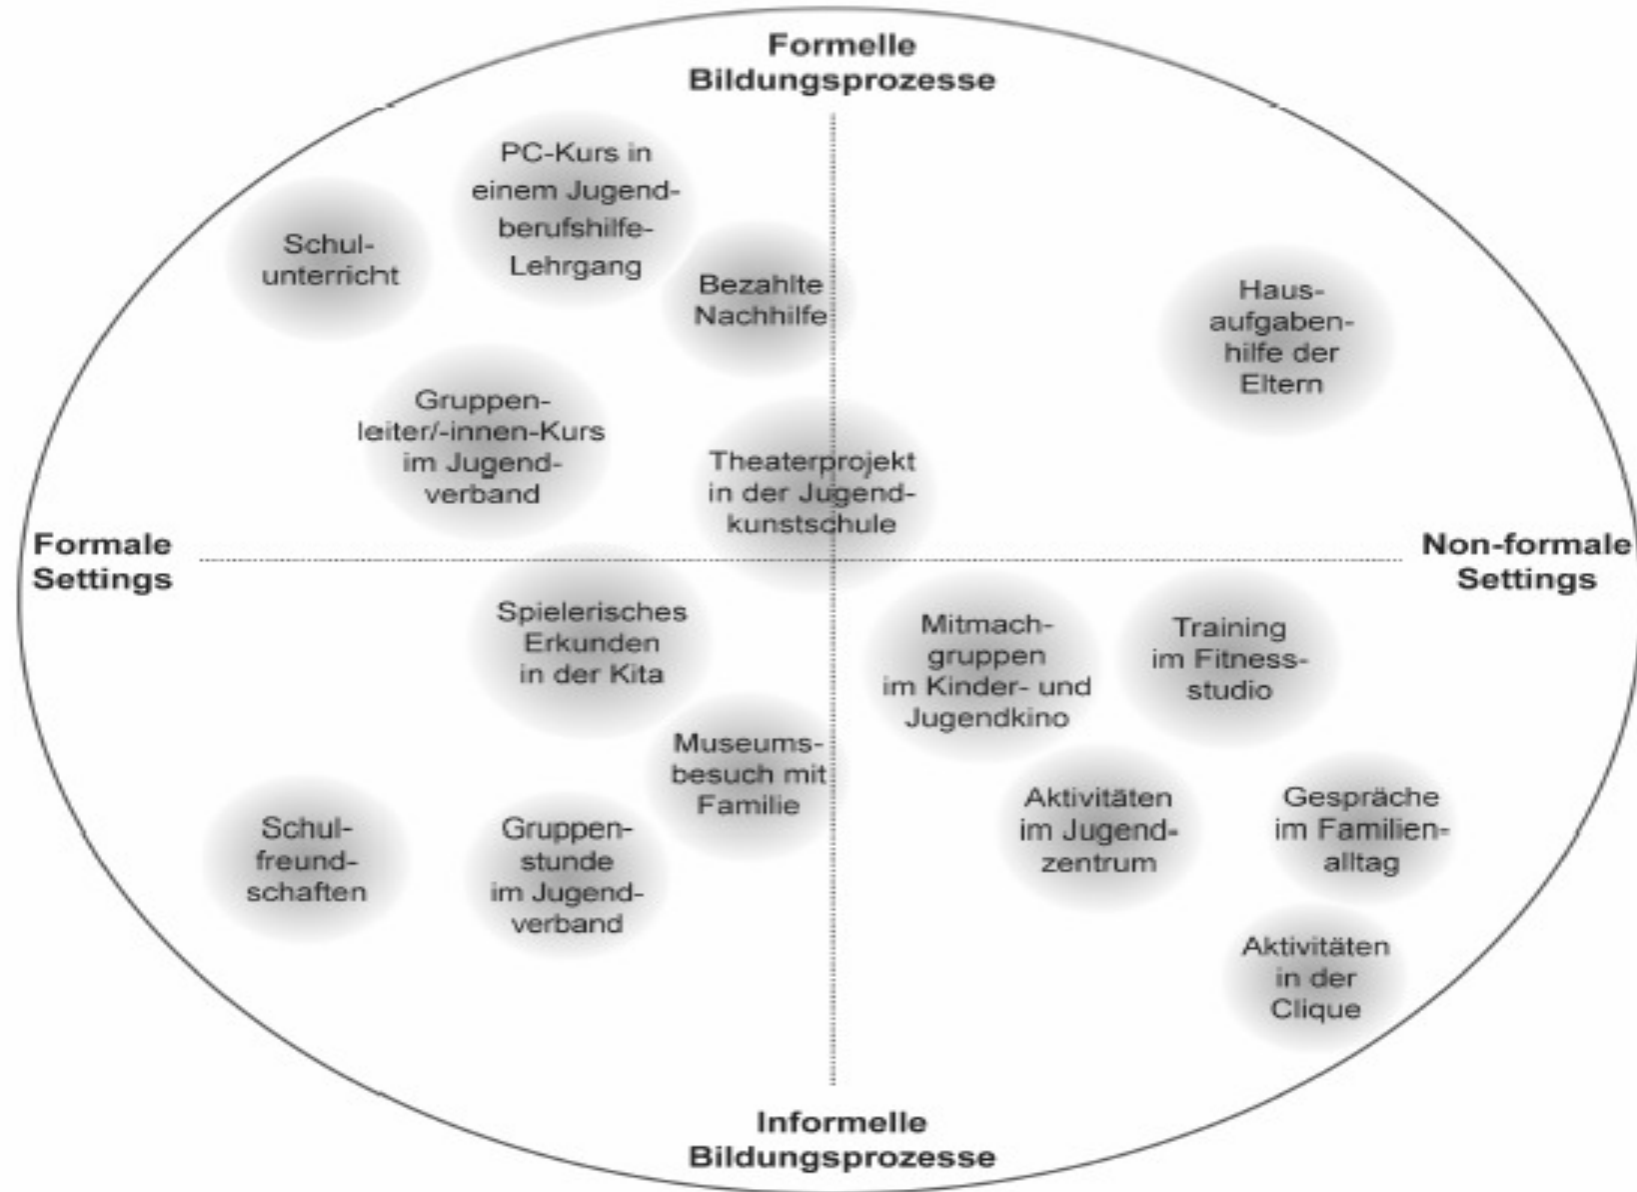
Formelle Bildungsprozesse

PC-Kurs in einem Jugendberufshilfe-Lehrgang

Schulunterricht

Bezahlte Nachhilfe

Hausaufgabenhilfe der Eltern

Gruppenleiter/-innen-Kurs im Jugendverband

Theaterprojekt in der Jugendkunstschule

Formale Settings

Non-formale Settings

Spielerisches Erkunden in der Kita

Mitmachgruppen im Kinder- und Jugendkino

Training im Fitnessstudio

Museumsbesuch mit Familie

Schulfreundschaften

Gruppenstunde im Jugendverband

Aktivitäten im Jugendzentrum

Gespräche im Familienalltag

Aktivitäten in der Clique

Informelle Bildungsprozesse